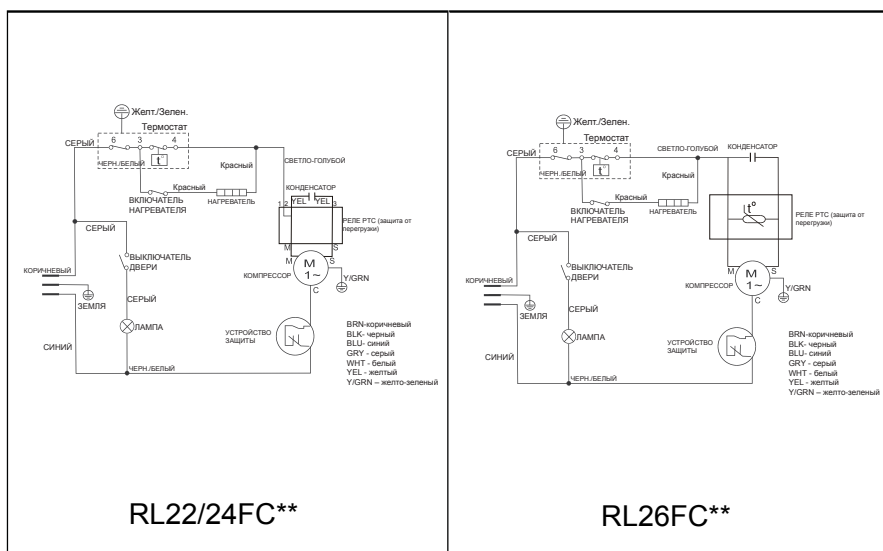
Желт./Зелен.
Термостат
СЕРЫЙ
6 3 4
ЧЕРН./БЕЛЫЙ
t°
Красный
СВЕТЛО-ГОЛУБОЙ
Красный
ВКЛЮЧАТЕЛЬ НАГРЕВАТЕЛЯ
НАГРЕВАТЕЛЬ
КОНДЕНСАТОР
YEL YEL
1 2 3
РЕЛЕ PTC (защита от перегрузки)
СЕРЫЙ
ВЫКЛЮЧАТЕЛЬ ДВЕРИ
КОРИЧНЕВЫЙ
M
M 1~ S
КОМПРЕССОР
C
Y/GRN
ЗЕМЛЯ
СЕРЫЙ
ЛАМПА
УСТРОЙСТВО ЗАЩИТЫ
СИНИЙ
ЧЕРН./БЕЛЫЙ
BRN-коричневый
BLK- черный
BLU- синий
GRY - серый
WHT - белый
YEL - желтый
Y/GRN – желто-зеленый

RL22/24FC**

Желт./Зелен.
Термостат
СЕРЫЙ
6 3 4
ЧЕРН./БЕЛЫЙ
t°
СВЕТЛО-ГОЛУБОЙ
КОНДЕНСАТОР
Красный
Красный
ВКЛЮЧАТЕЛЬ НАГРЕВАТЕЛЯ
НАГРЕВАТЕЛЬ
t°
РЕЛЕ PTC (защита от перегрузки)
СЕРЫЙ
ВЫКЛЮЧАТЕЛЬ ДВЕРИ
КОРИЧНЕВЫЙ
M 1~
M S
КОМПРЕССОР
C
Y/GRN
ЗЕМЛЯ
СЕРЫЙ
ЛАМПА
УСТРОЙСТВО ЗАЩИТЫ
СИНИЙ
ЧЕРН./БЕЛЫЙ
BRN-коричневый
BLK- черный
BLU- синий
GRY - серый
WHT - белый
YEL - желтый
Y/GRN – желто-зеленый

RL26FC**